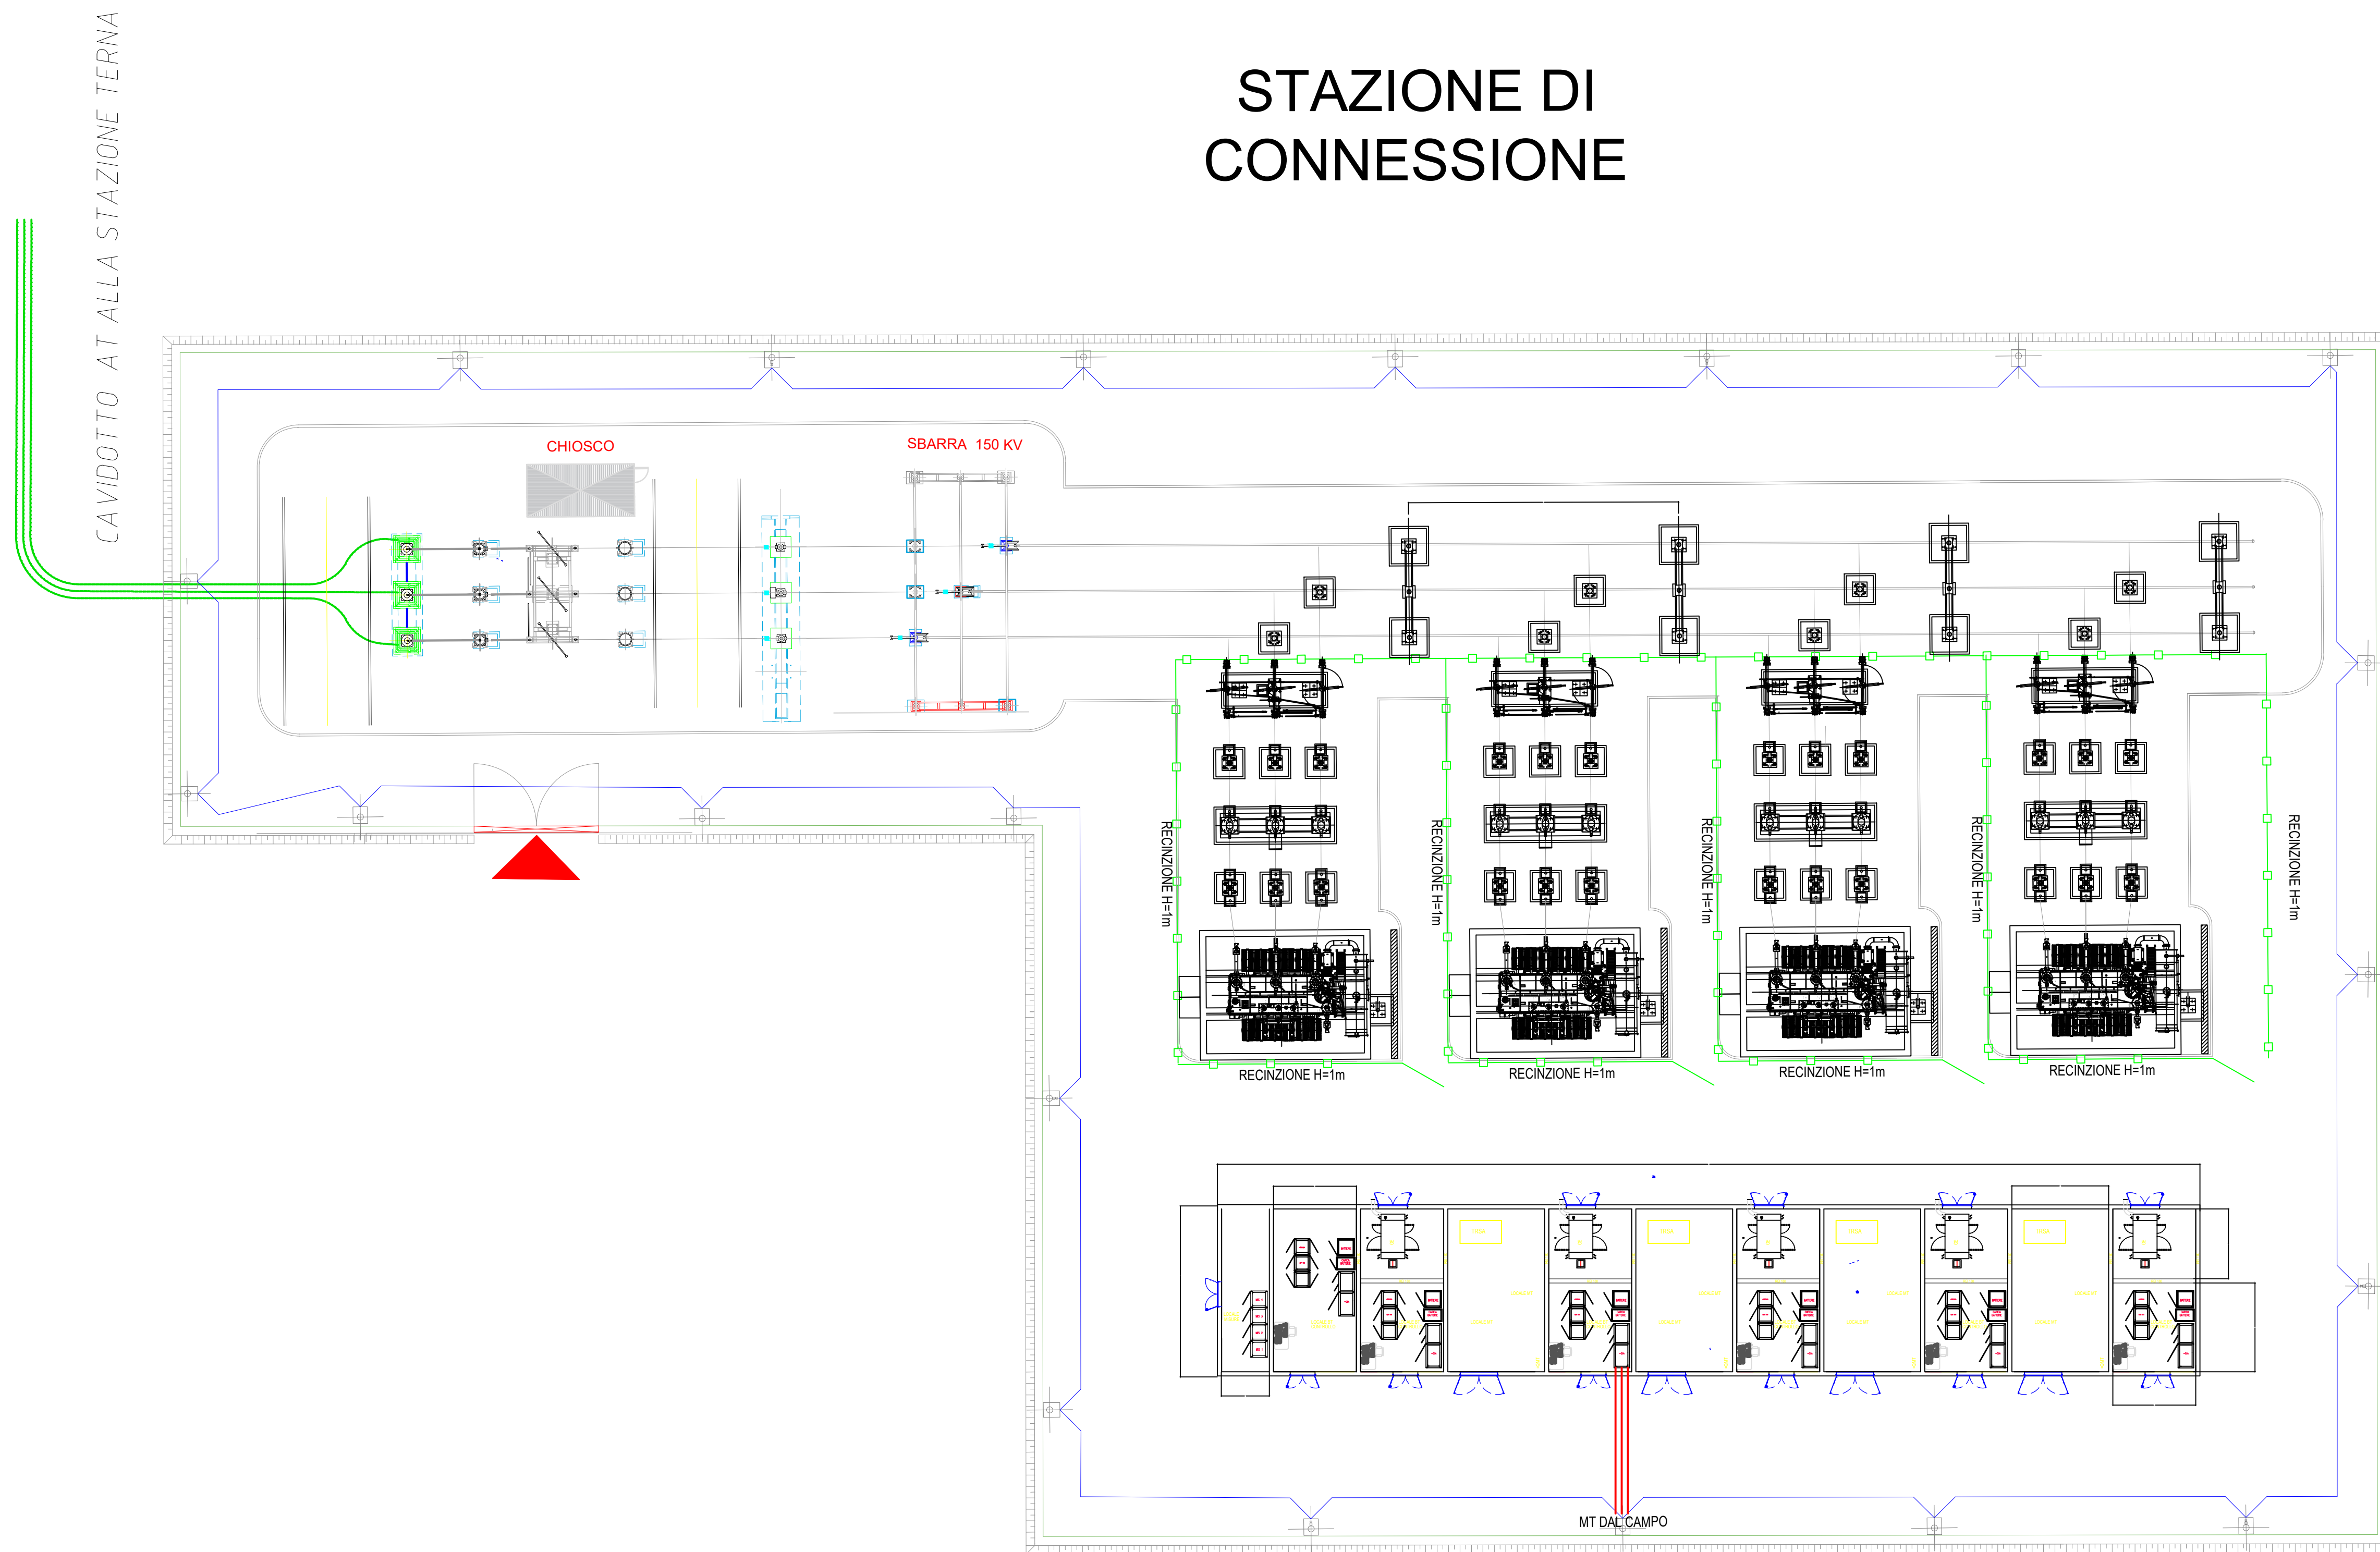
CAVIDOTTO AT ALLA STAZIONE TERNA

STAZIONE DI CONNESSIONE

CHIOSCO

SBARRA 150 KV

RECINZIONE H=1m

RECINZIONE H=1m

RECINZIONE H=1m

RECINZIONE H=1m

RECINZIONE H=1m

RECINZIONE H=1m

RECINZIONE H=1m

RECINZIONE H=1m

RECINZIONE H=1m

MT DAL CAMPO